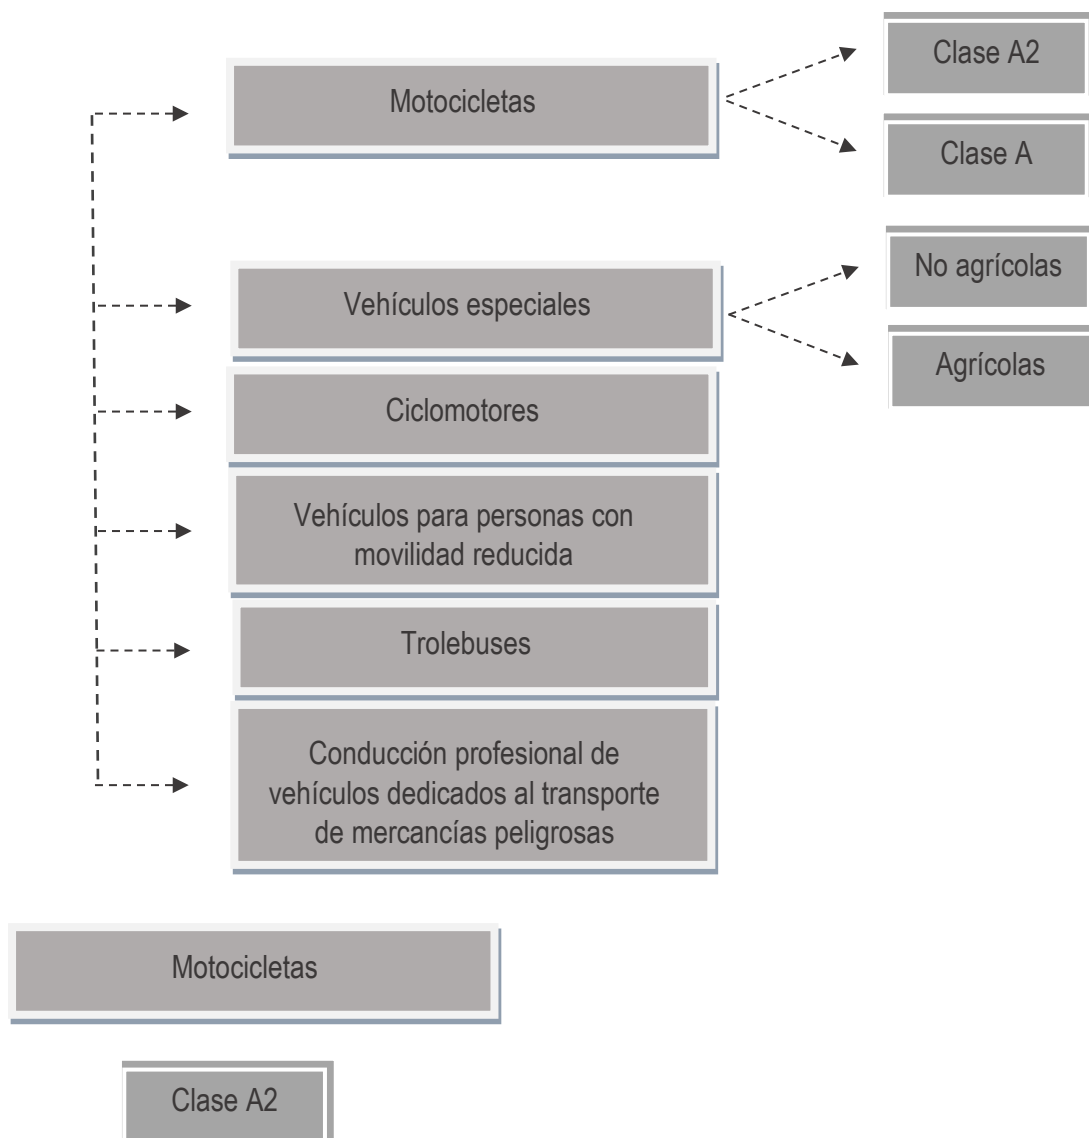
Motocicletas

Clase A2

Clase A

Vehículos especiales

No agrícolas

Agrícolas

Ciclomotores

Vehículos para personas con movilidad reducida

Trolebuses

Conducción profesional de vehículos dedicados al transporte de mercancías peligrosas

Motocicletas

Clase A2